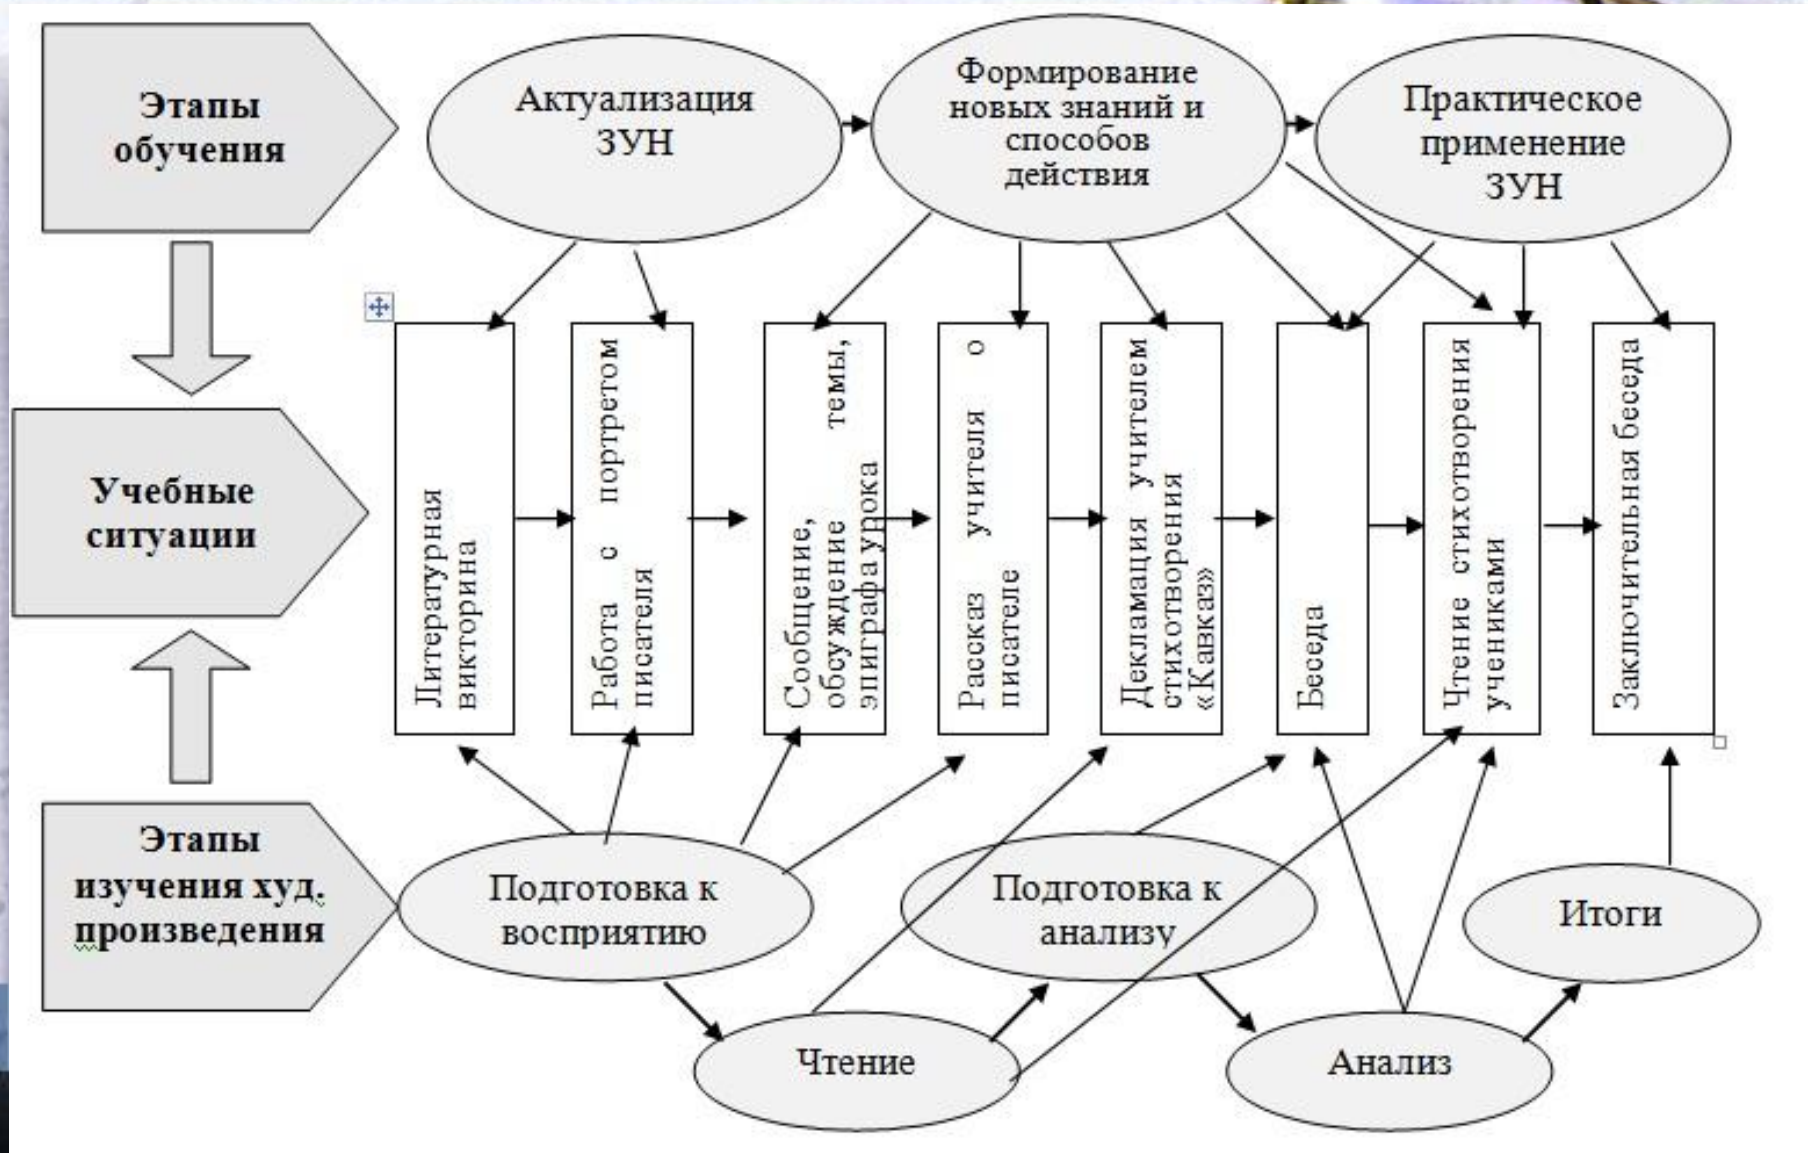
Этапы обучения

Актуализация ЗУН

Формирование новых знаний и способов действия

Практическое применение ЗУН

Учебные ситуации

Литературная викторина

Работа с портретом писателя

Сообщение, темы, обсуждение эпиграфа урока

Рассказ учителя о писателе

Декламация учителем стихотворения «Кавказ»

Беседа

Чтение стихотворения учениками

Заключительная беседа

Этапы изучения худ. произведения

Подготовка к восприятию

Подготовка к анализу

Итоги

Чтение

Анализ